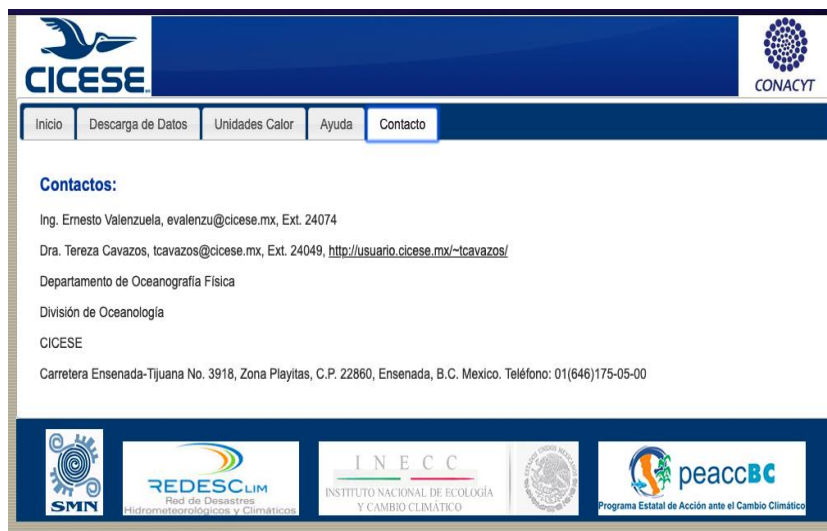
CICESE

CONACYT

Inicio | Descarga de Datos | Unidades Calor | Ayuda | Contacto

Contactos:

Ing. Ernesto Valenzuela, evalenzu@cicese.mx, Ext. 24074

Dra. Tereza Cavazos, tcavazos@cicese.mx, Ext. 24049, http://usuario.cicese.mx/~tcavazos/

Departamento de Oceanografía Física

División de Oceanología

CICESE

Carretera Ensenada-Tijuana No. 3918, Zona Playitas, C.P. 22860, Ensenada, B.C. Mexico. Teléfono: 01(646)175-05-00

SMN

REDESCLIM Red de Desastres Hidrometeorológicos y Climáticos

INECC INSTITUTO NACIONAL DE ECOLOGÍA Y CAMBIO CLIMÁTICO

peaccBC Programa Estatal de Acción ante el Cambio Climático